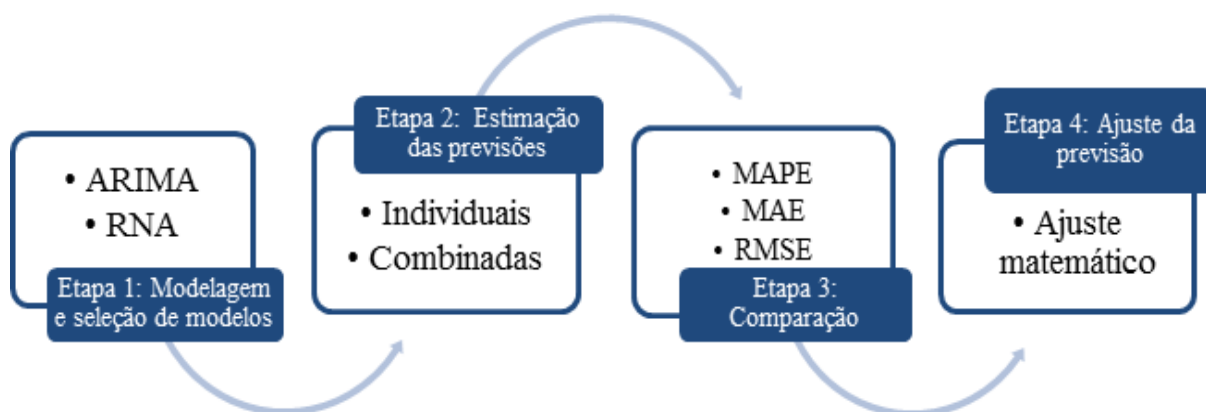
• ARIMA
• RNA

Etapa 1: Modelagem e seleção de modelos

Etapa 2: Estimação das previsões

• Individuais
• Combinadas

• MAPE
• MAE
• RMSE

Etapa 3: Comparação

Etapa 4: Ajuste da previsão

• Ajuste matemático